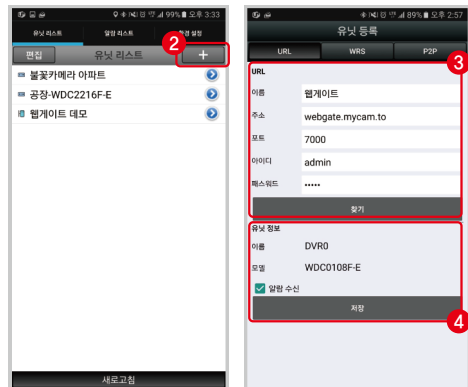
99% 오후 3:33

유닛 리스트
알람 리스트
환경 설정

편집
유닛 리스트
+

2

불꽃카메라 아파트
공장-WDC2216F-E
웹게이트 데모

새로고침

89% 오후 2:57

유닛 등록

URL
WRS
P2P

3

URL
이름 웹게이트
주소 webgate.mycam.to
포트 7000
아이디 admin
패스워드 •••••

찾기

유닛 정보
이름 DVR0
모델 WDC0108F-E
알람 수신

저장

4